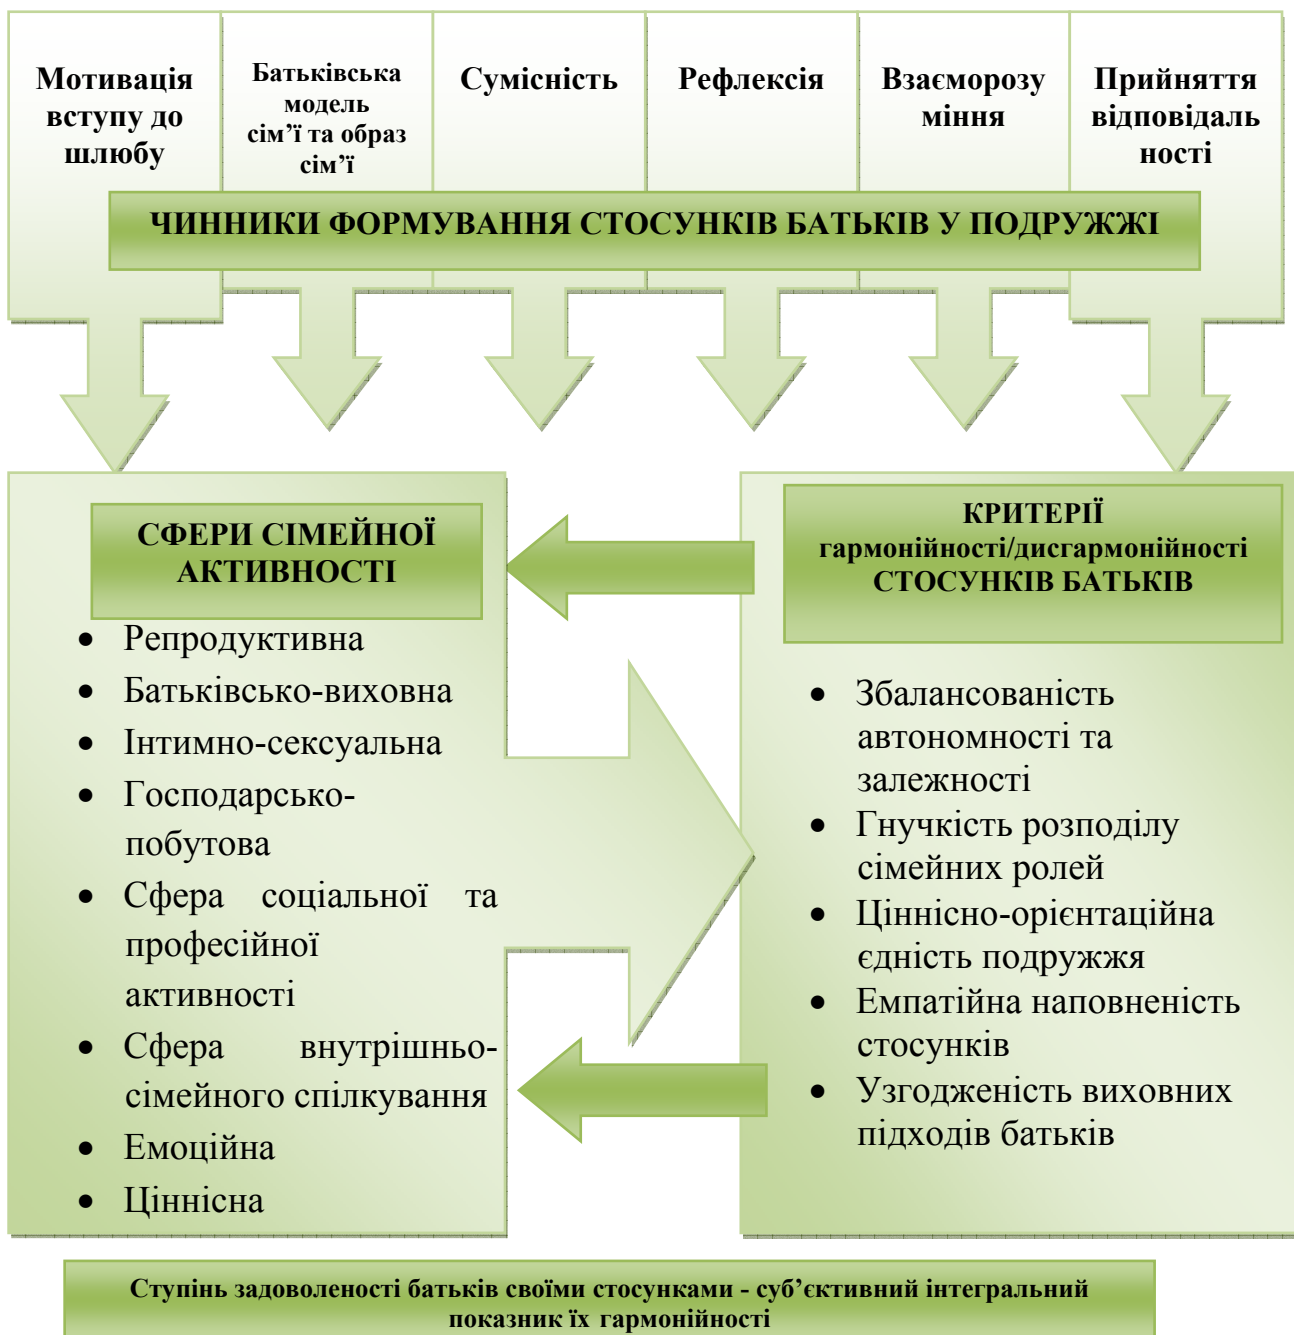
Мотивація вступу до шлюбу

Батьківська модель сім'ї та образ сім'ї

Сумісність

Рефлексія

Взаєморозуміння

Прийняття відповідальності

ЧИННИКИ ФОРМУВАННЯ СТОСУНКІВ БАТЬКІВ У ПОДРУЖЖІ

СФЕРИ СІМЕЙНОЇ АКТИВНОСТІ

- Репродуктивна
- Батьківсько-виховна
- Інтимно-сексуальна
- Господарсько-побутова
- Сфера соціальної та професійної активності
- Сфера внутрішньо-сімейного спілкування
- Емоційна
- Ціннісна

КРИТЕРІЇ гармонійності/дисгармонійності СТОСУНКІВ БАТЬКІВ

- Збалансованість автономності та залежності
- Гнучкість розподілу сімейних ролей
- Ціннісно-орієнтаційна єдність подружжя
- Емпатійна наповненість стосунків
- Узгодженість виховних підходів батьків

Ступінь задоволеності батьків своїми стосунками - суб'єктивний інтегральний показник їх гармонійності